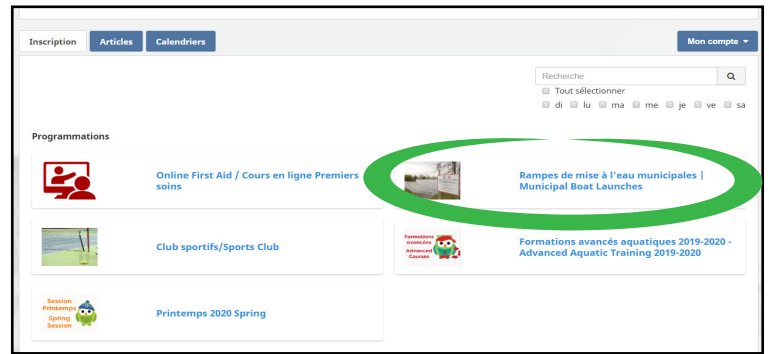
Inscription Articles Calendriers

Mon compte ▾

Recherche

Tout sélectionner

di lu ma me je ve sa

Programmations

Online First Aid / Cours en ligne Premiers soins

Rampes de mise à l'eau municipales | Municipal Boat Launches

Club sportifs/Sports Club

Formations avancés aquatiques

Advanced Courses

Formations avancés aquatiques 2019-2020 - Advanced Aquatic Training 2019-2020

Session Printemps Spring Session

Printemps 2020 Spring